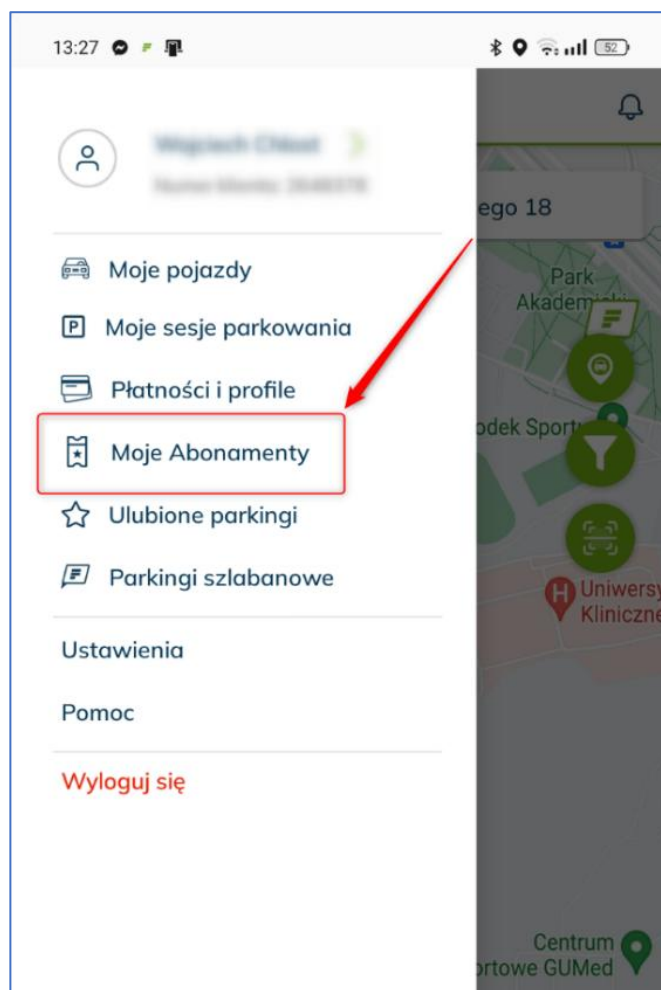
13:27

52

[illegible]
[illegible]

Moje pojazdy

Moje sesje parkowania

Płatności i profile

Moje Abonamenty

Ulubione parkingi

Parkingi szlabanowe

Ustawienia

Pomoc

Wyloguj się

ego 18

Park
Akademick

odek Sport

Uniwersy
Kliniczne

Centrum
rtowe GUMed